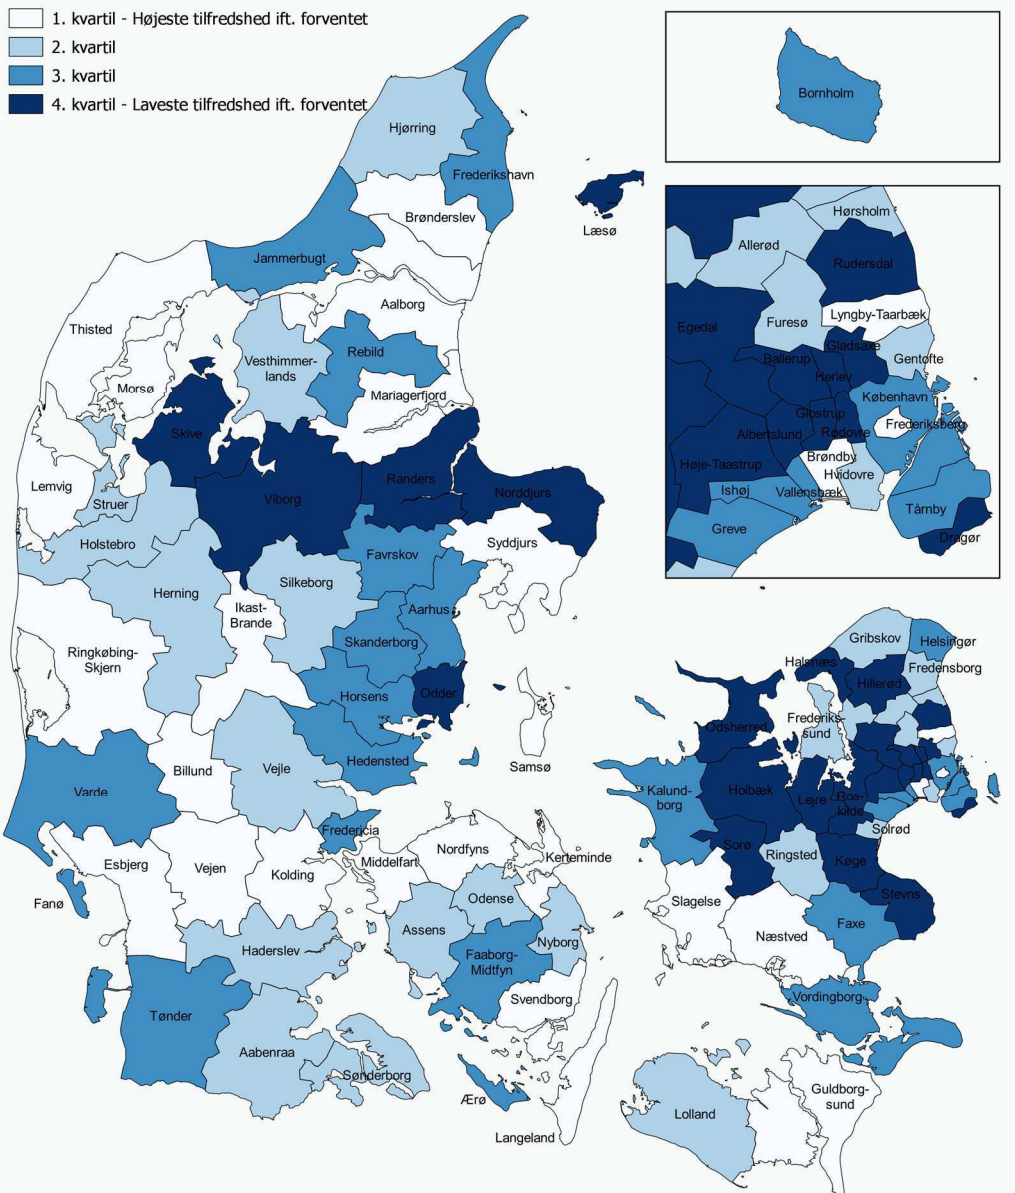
1. kvartil - Højeste tilfredshed ift. forventet
2. kvartil
3. kvartil
4. kvartil - Laveste tilfredshed ift. forventet

Bornholm

Hørsholm
Allerød
Rudersdal
Furesø
Lyngby-Taarbæk
Egedal
Gladsaxe
Ballerup
Gentofte
Herlev
København
Glostrup
Albertslund
Rødovre
Frederiksberg
Brøndby
Høje-Taastrup
Hvidovre
Ishøj
Vallensbæk
Tårnby
Greve
Dragør

Hjørring
Frederikshavn
Brønderslev
Læsø
Jammerbugt
Aalborg
Thisted
Rebild
Vesthimmerlands
Morsø
Mariagerfjord
Skive
Randers
Lemvig
Viborg
Norddjurs
Struer
Holstebro
Favrskov
Syddjurs
Silkeborg
Herning
Ikast-Brande
Aarhus
Ringkøbing-Skjern
Skanderborg
Odder
Horsens
Hedensted
Samsø
Billund
Vejle
Varde
Fredericia
Esbjerg
Vejen
Kolding
Middelfart
Nordfyns
Kerteminde
Fanø
Odense
Assens
Nyborg
Haderslev
Faaborg-Midtfyn
Svendborg
Tønder
Aabenraa
Sønderborg
Ærø
Langeland

Gribskov
Helsingør
Halsnæs
Fredensborg
Hillerød
Odsherred
Frederikssund
Kalundborg
Holbæk
Lejre
Roskilde
Solrød
Sorø
Ringsted
Køge
Stevns
Slagelse
Faxe
Næstved
Vordingborg
Lolland
Guldborgsund